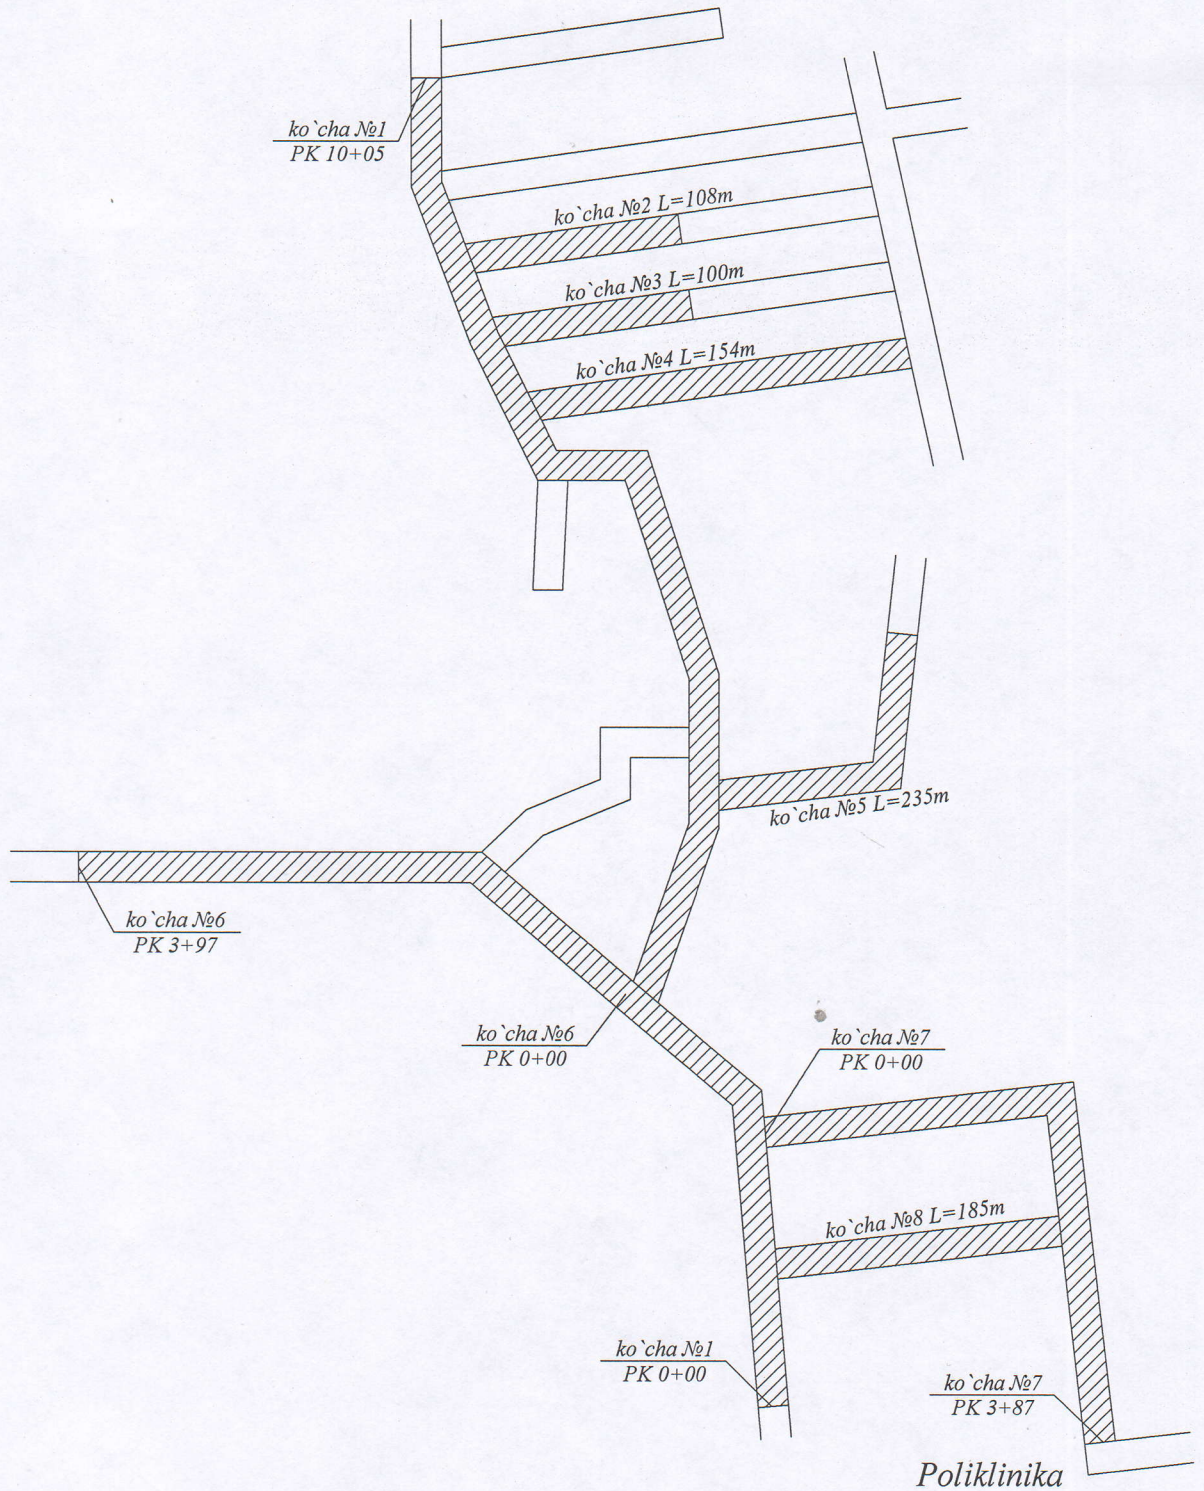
ko`cha №1
PK 10+05

ko`cha №2 L=108m

ko`cha №3 L=100m

ko`cha №4 L=154m

ko`cha №5 L=235m

ko`cha №6
PK 3+97

ko`cha №6
PK 0+00

ko`cha №7
PK 0+00

ko`cha №8 L=185m

ko`cha №1
PK 0+00

ko`cha №7
PK 3+87

Poliklinika